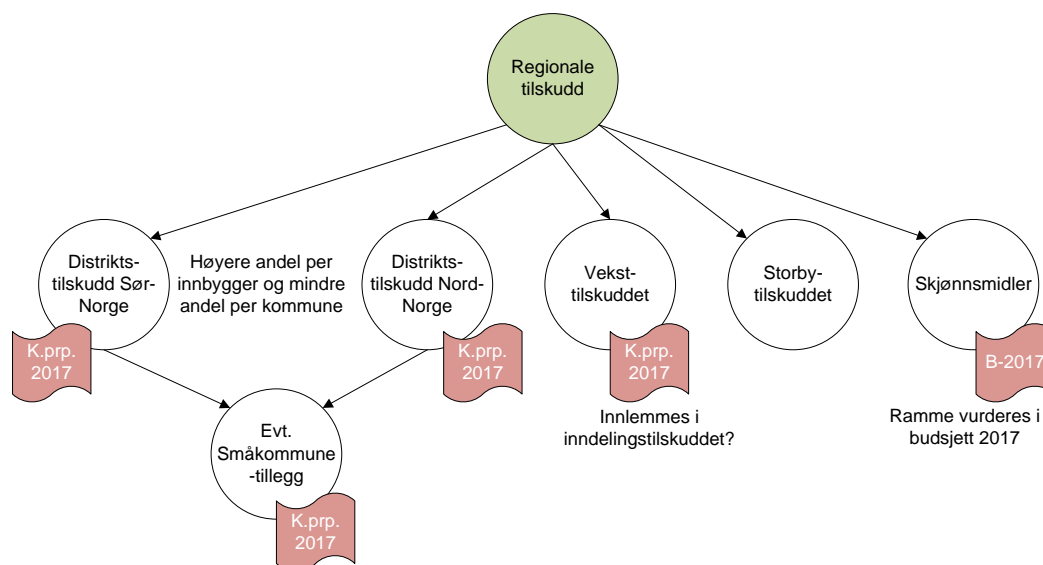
Regionale tilskudd

Distrikts-tilskudd Sør-Norge

K.prp. 2017

Høyere andel per innbygger og mindre andel per kommune

Distrikts-tilskudd Nord-Norge

K.prp. 2017

Vekst-tilskuddet

K.prp. 2017

Innlemmes i inndelingstilskuddet?

Storby-tilskuddet

Skjønnsmidler

B-2017

Ramme vurderes i budsjett 2017

Evt. Småkommune-tillegg

K.prp. 2017